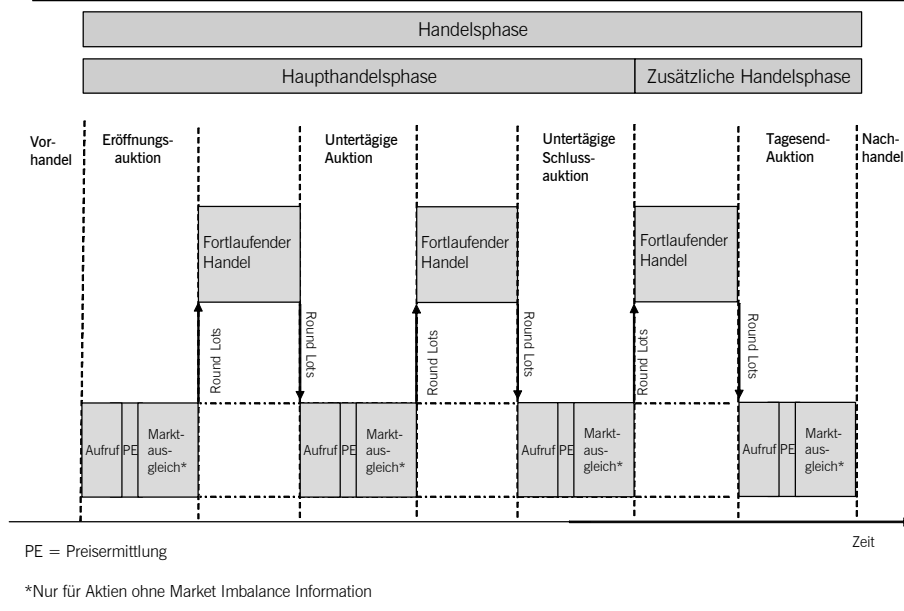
Handelsphase

Haupthandelsphase

Zusätzliche Handelsphase

Vorhandel

Eröffnungsauktion

Untertägige Auktion

Untertägige Schlussauktion

Tagesend-Auktion

Nachhandel

Fortlaufender Handel

Fortlaufender Handel

Fortlaufender Handel

Round Lots

Round Lots

Round Lots

Round Lots

Round Lots

Round Lots

Aufruf PE Marktausgleich*

Aufruf PE Marktausgleich*

Aufruf PE Marktausgleich*

Aufruf PE Marktausgleich*

Zeit

PE = Preisermittlung

*Nur für Aktien ohne Market Imbalance Information